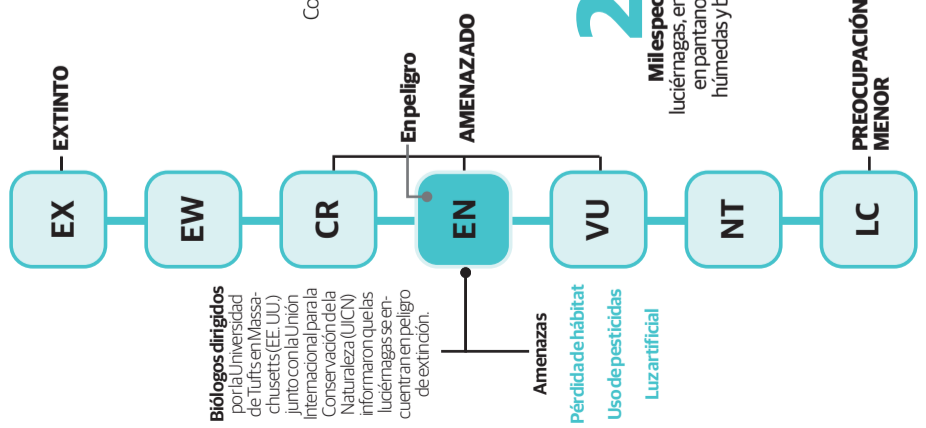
Co

EXTINTO

En peligro

AMENAZADO

2

Mil espec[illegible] luciérnagas, e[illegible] en pantano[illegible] húmedas y b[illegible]

PREOCUPACIÓN MENOR

EX

EW

CR

EN

VU

NT

LC

Biólogos dirigidos por la Universidad de Tufts en Massachusetts (EE. UU.) junto con la Unión Internacional para la Conservación de la Naturaleza (UICN) informaron que las luciérnagas se encuentran en peligro de extinción.

Amenazas

Pérdida de hábitat

Uso de pesticidas

Luz artificial